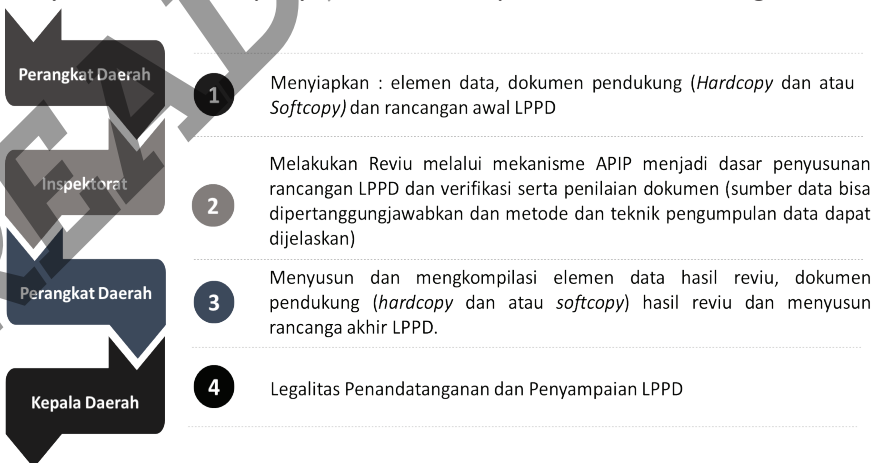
Perangkat Daerah

1

Menyiapkan : elemen data, dokumen pendukung (*Hardcopy* dan atau *Softcopy)* dan rancangan awal LPPD

Inspektorat

2

Melakukan Reviu melalui mekanisme APIP menjadi dasar penyusunan rancangan LPPD dan verifikasi serta penilaian dokumen (sumber data bisa dipertanggungjawabkan dan metode dan teknik pengumpulan data dapat dijelaskan)

Perangkat Daerah

3

Menyusun dan mengkompilasi elemen data hasil reviu, dokumen pendukung (*hardcopy* dan atau *softcopy*) hasil reviu dan menyusun rancanga akhir LPPD.

Kepala Daerah

4

Legalitas Penandatanganan dan Penyampaian LPPD